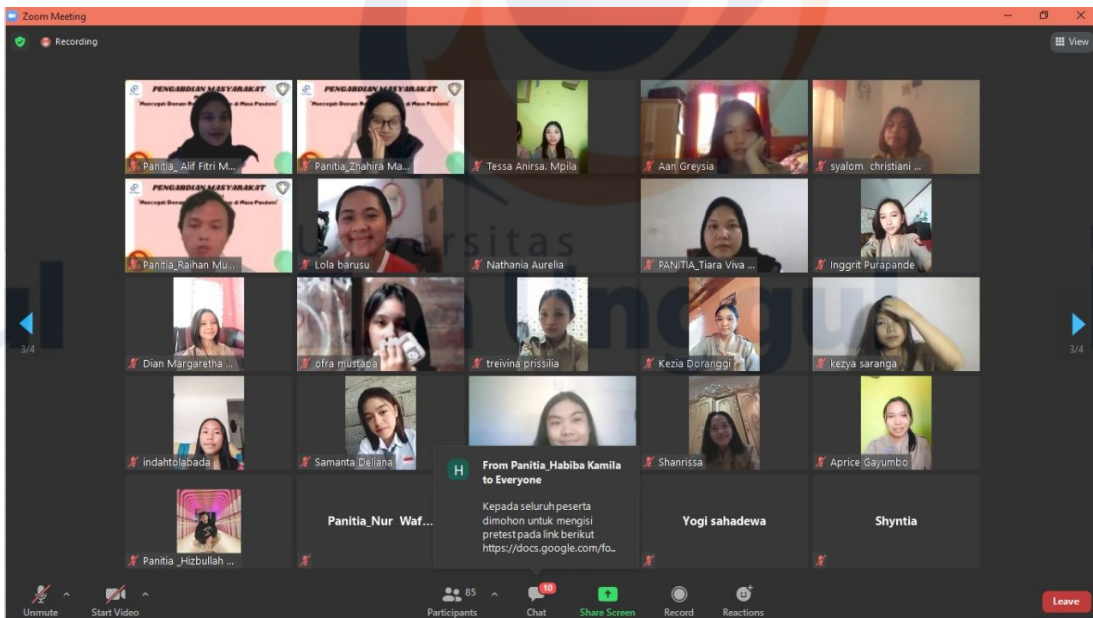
Zoom Meeting

Recording

View

PENGABDIAN MASYARAKAT
"Mencegah Bosan Belajar di Masa Pandemi"

Panitia_ Alif Fitri M...

PENGABDIAN MASYARAKAT
"Mencegah Bosan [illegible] di Masa Pandemi"

Panitia_Zhahira Ma...

Tessa Anirsa. Mpila

Aan Greysia

syalom christiani ...

PENGABDIAN MASYARAKAT
"Mencegah Bosan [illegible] di Masa Pandemi"

Panitia_Raihan Mu...

Lola barusu

Nathania Aurelia

PANITIA_Tiara Viva ...

Inggrit Purapande

3/4

Dian Margaretha ...

ofra mustapa

treivina prissilia

Kezia Doranggi

kezya saranga

3/4

indahtolabada

Samanta Deliana

Shanrissa

Aprice Gayumbo

Panitia _Hizbullah ...

Panitia_Nur Waf...

H
From Panitia_Habiba Kamila to Everyone

Kepada seluruh peserta dimohon untuk mengisi pretest pada link berikut https://docs.google.com/fo...

Yogi sahadewa

Shyntia

Universitas Unegul

Unmute

Start Video

85
Participants

10
Chat

Share Screen

Record

Reactions

Leave